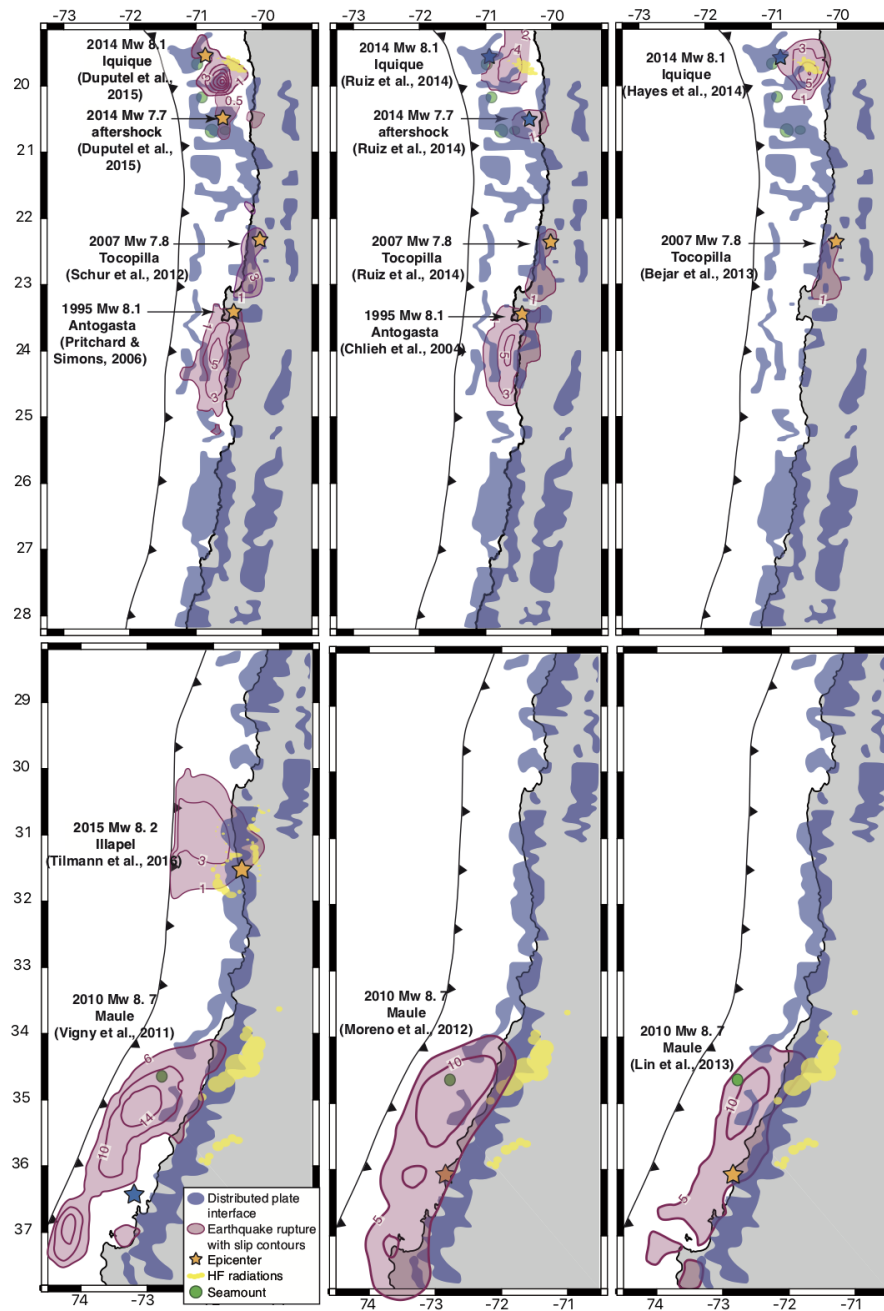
-73 -72 -71 -70
-73 -72 -71 -70
-73 -72 -71 -70

20
21
22
23
24
25
26
27
28

2014 Mw 8.1 Iquique (Duputel et al., 2015)
0.5
3
2014 Mw 7.7 aftershock (Duputel et al., 2015)
2007 Mw 7.8 Tocopilla (Schur et al., 2012)
3
1
1995 Mw 8.1 Antogasta (Pritchard & Simons, 2006)
1
5
3

2014 Mw 8.1 Iquique (Ruiz et al., 2014)
2
4
2014 Mw 7.7 aftershock (Ruiz et al., 2014)
2007 Mw 7.8 Tocopilla (Ruiz et al., 2014)
1
1995 Mw 8.1 Antogasta (Chlieh et al., 2004)
5
3

2014 Mw 8.1 Iquique (Hayes et al., 2014)
3
5
1
2007 Mw 7.8 Tocopilla (Bejar et al., 2013)
1

29
30
31
32
33
34
35
36
37

2015 Mw 8. 2 Illapel (Tilmann et al., 2016)
3
1
2010 Mw 8. 7 Maule (Vigny et al., 2011)
6
14
10

2010 Mw 8. 7 Maule (Moreno et al., 2012)
10
5

2010 Mw 8. 7 Maule (Lin et al., 2013)
10
5

Distributed plate interface
Earthquake rupture with slip contours
Epicenter
HF radiations
Seamount

74 -73
74 -73 -72 -71
74 -73 -72 -71